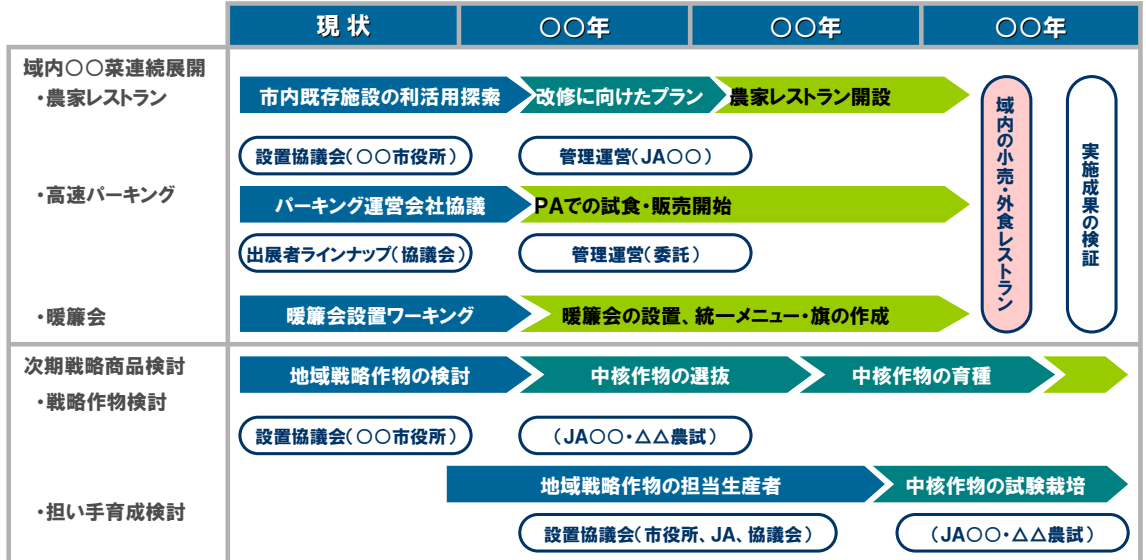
| | 現状 | ○○年 | ○○年 | ○○年 |
|---|---|---|---|---|

域内○○菜連続展開
・農家レストラン

市内既存施設の利活用探索
改修に向けたプラン
農家レストラン開設

設置協議会（○○市役所）
管理運営（JA○○）

・高速パーキング

パーキング運営会社協議
PAでの試食・販売開始

出展者ラインナップ（協議会）
管理運営（委託）

・暖簾会

暖簾会設置ワーキング
暖簾会の設置、統一メニュー・旗の作成

域内の小売・外食レストラン

実施成果の検証

次期戦略商品検討
・戦略作物検討

地域戦略作物の検討
中核作物の選抜
中核作物の育種

設置協議会（○○市役所）
（JA○○・△△農試）

・担い手育成検討

地域戦略作物の担当生産者
中核作物の試験栽培

設置協議会（市役所、JA、協議会）
（JA○○・△△農試）